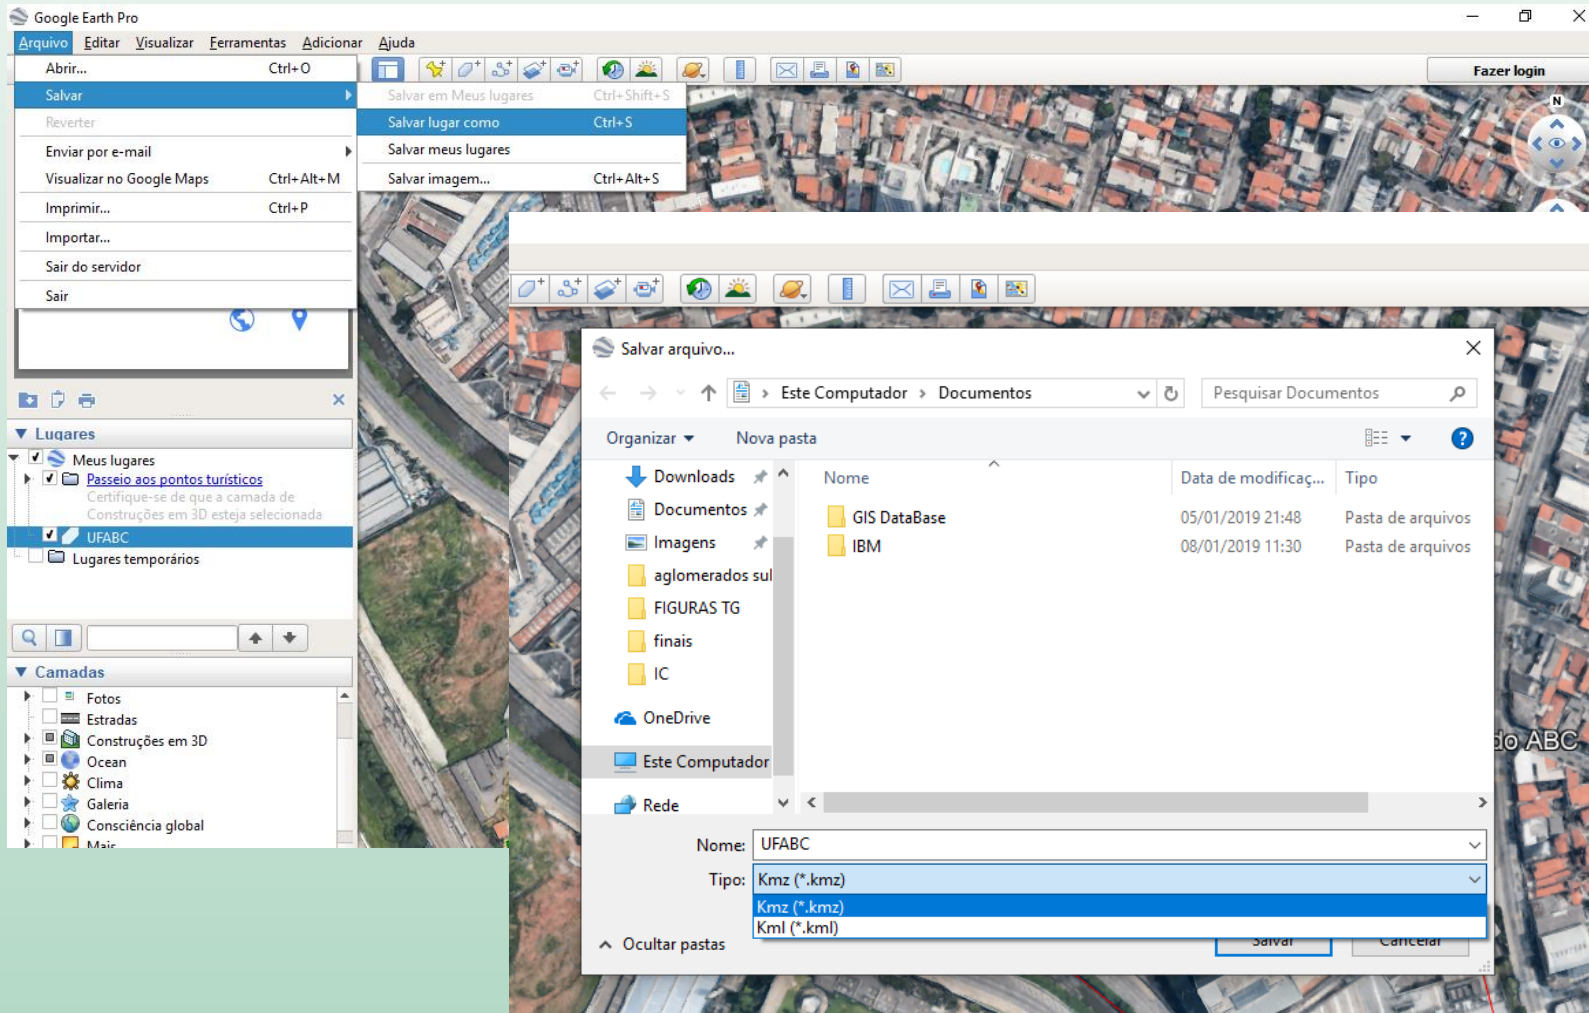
Google Earth Pro

Arquivo Editar Visualizar Ferramentas Adicionar Ajuda

Fazer login

Abrir... Ctrl+O
Salvar
Reverter
Enviar por e-mail
Visualizar no Google Maps Ctrl+Alt+M
Imprimir... Ctrl+P
Importar...
Sair do servidor
Sair

Salvar em Meus lugares Ctrl+Shift+S
Salvar lugar como Ctrl+S
Salvar meus lugares
Salvar imagem... Ctrl+Alt+S

Lugares
Meus lugares
Passeio aos pontos turísticos
Certifique-se de que a camada de Construções em 3D esteja selecionada
UFABC
Lugares temporários

Camadas
Fotos
Estradas
Construções em 3D
Ocean
Clima
Galeria
Consciência global
Mais

Salvar arquivo...

Este Computador › Documentos
Pesquisar Documentos

Organizar ▾ Nova pasta

Downloads
Documentos
Imagens
aglomerados sul
FIGURAS TG
finais
IC
OneDrive
Este Computador
Rede

| Nome | Data de modificaç... | Tipo |
|---|---|---|
| GIS DataBase | 05/01/2019 21:48 | Pasta de arquivos |
| IBM | 08/01/2019 11:30 | Pasta de arquivos |

Nome: UFABC
Tipo: Kmz (*.kmz)
Kmz (*.kmz)
Kml (*.kml)

Ocultar pastas
Salvar Cancelar

do ABC